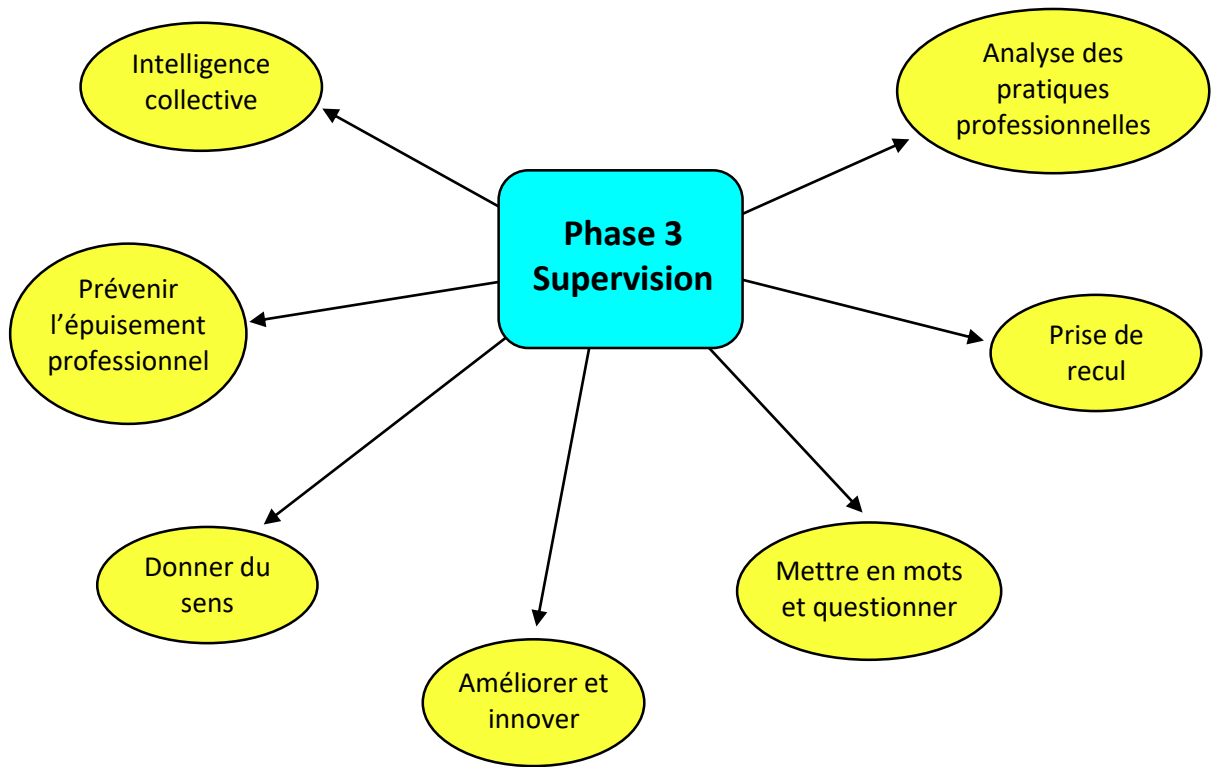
Phase 3
Supervision

Intelligence collective

Analyse des pratiques professionnelles

Prévenir l’épuisement professionnel

Prise de recul

Donner du sens

Mettre en mots et questionner

Améliorer et innover